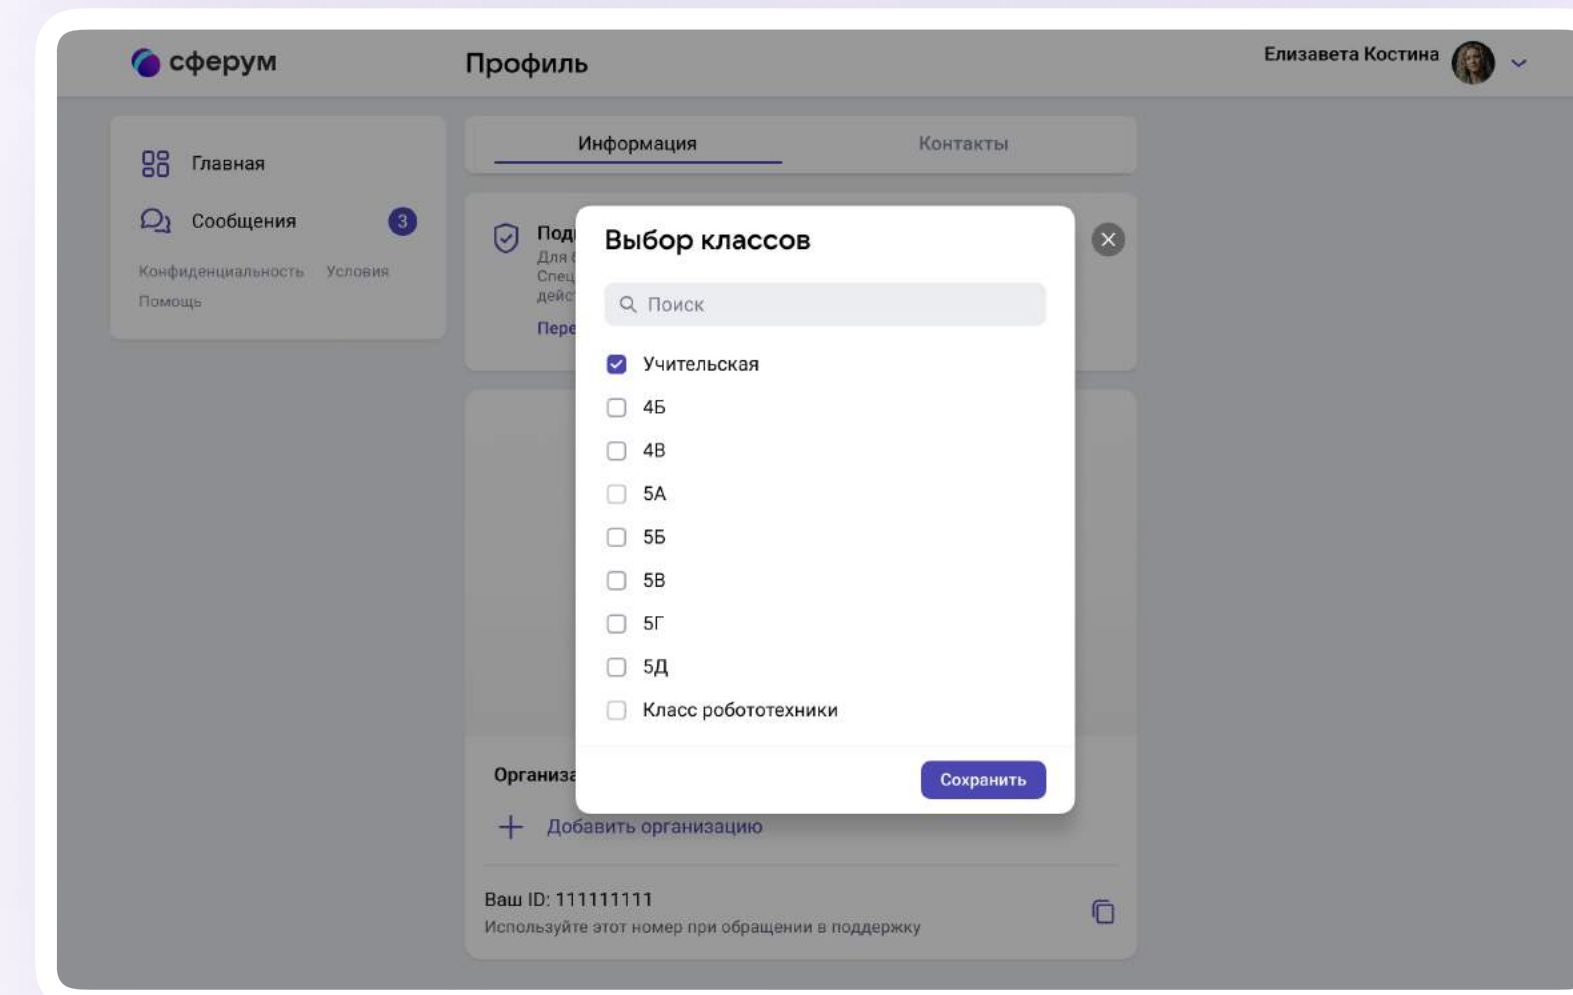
сферум

Профиль

Елизавета Костина

Главная

Сообщения 3

Конфиденциальность Условия
Помощь

Информация Контакты

Под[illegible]
Для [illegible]
Спец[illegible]
дейс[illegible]
Пере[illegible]

Выбор классов

Поиск

Учительская
4Б
4В
5А
5Б
5В
5Г
5Д
Класс робототехники

Сохранить

Организа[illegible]

Добавить организацию

Ваш ID: 111111111
Используйте этот номер при обращении в поддержку